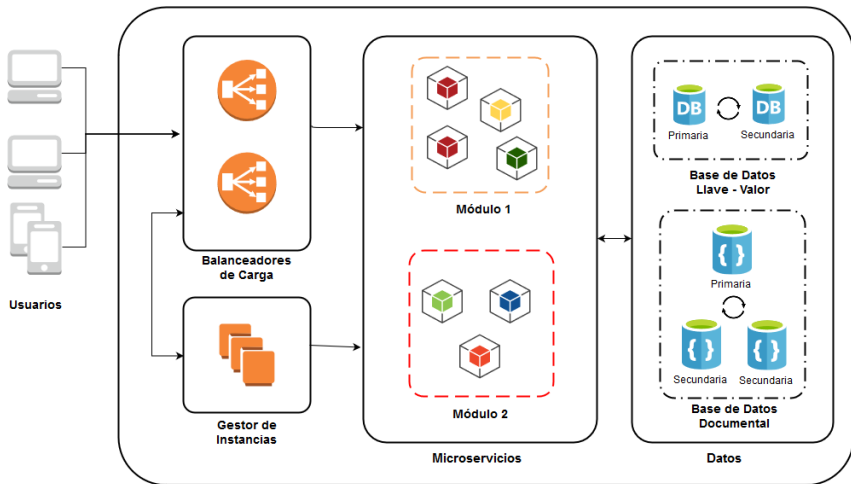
Usuarios

Balanceadores de Carga

Gestor de Instancias

Módulo 1

Módulo 2

Microservicios

DB
Primaria

DB
Secundaria

Base de Datos Llave - Valor

{ }
Primaria

{ }
Secundaria

{ }
Secundaria

Base de Datos Documental

Datos